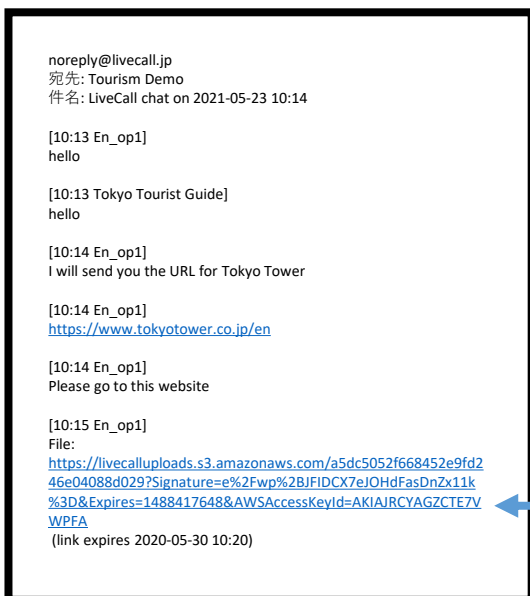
noreply@livecall.jp
宛先: Tourism Demo
件名: LiveCall chat on 2021-05-23 10:14

[10:13 En_op1]
hello

[10:13 Tokyo Tourist Guide]
hello

[10:14 En_op1]
I will send you the URL for Tokyo Tower

[10:14 En_op1]
https://www.tokyotower.co.jp/en

[10:14 En_op1]
Please go to this website

[10:15 En_op1]
File:
https://livecalluploads.s3.amazonaws.com/a5dc5052f668452e9fd246e04088d029?Signature=e%2Fwp%2BJFIDCX7eJOHdFasDnZx11k%3D&Expires=1488417648&AWSAccessKeyId=AKIAJRCYAGZCTE7VWPFA
(link expires 2020-05-30 10:20)